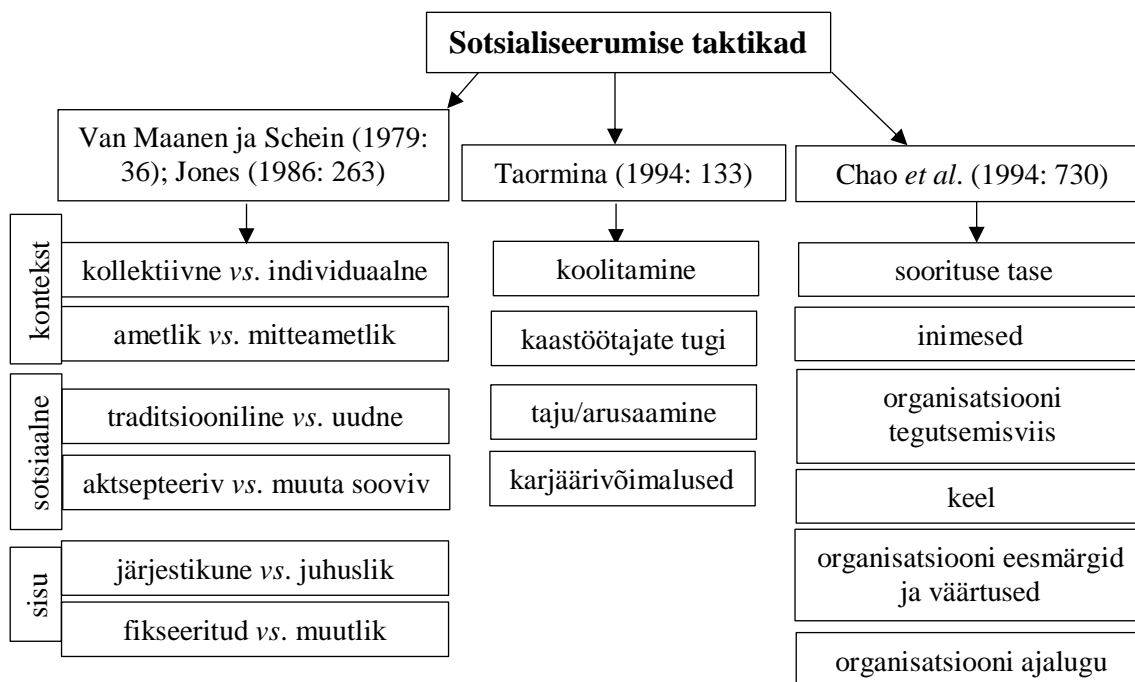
Sotsialiseerumise taktikad

Van Maanen ja Schein (1979: 36); Jones (1986: 263)

kontekst
kollektiivne *vs*. individuaalne
ametlik *vs*. mitteametlik

sotsiaalne
traditsiooniline *vs*. uudne
aktsepteeriv *vs*. muuta sooviv

sisu
järjestikune *vs*. juhuslik
fikseeritud *vs*. muutlik

Taormina (1994: 133)

koolitamine
kaastöötajate tugi
taju/arusaamine
karjäärivõimalused

Chao *et al*. (1994: 730)

sooritusе tase
inimesed
organisatsiooni tegutsemisviis
keel
organisatsiooni eesmärgid ja väärtused
organisatsiooni ajalugu